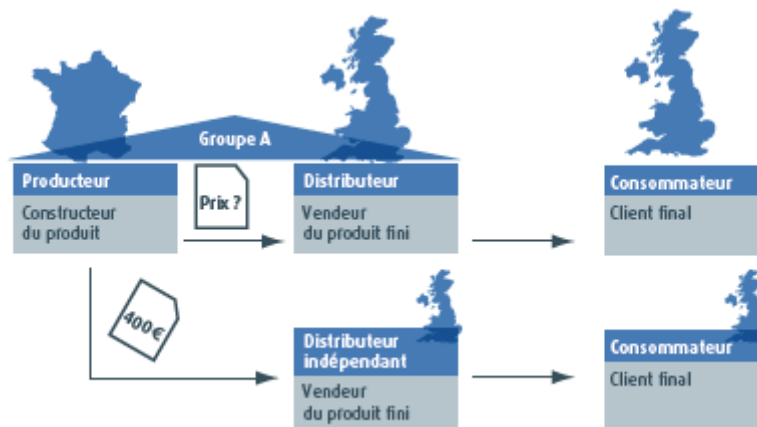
Groupe A

Producteur
Constructeur du produit

Prix ?

Distributeur
Vendeur du produit fini

Consommateur
Client final

400€

Distributeur indépendant
Vendeur du produit fini

Consommateur
Client final